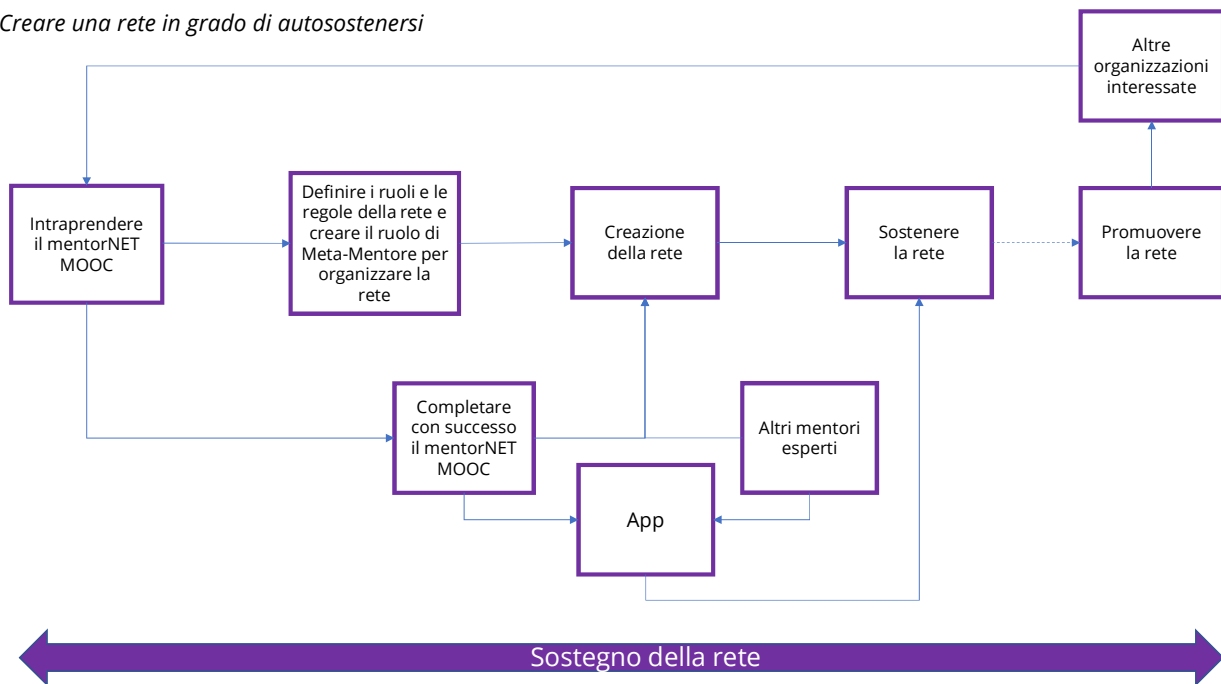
Creare una rete in grado di autosostenersi

Altre organizzazioni interessate

Intraprendere il mentorNET MOOC

Definire i ruoli e le regole della rete e creare il ruolo di Meta-Mentore per organizzare la rete

Creazione della rete

Sostenere la rete

Promuovere la rete

Completare con successo il mentorNET MOOC

Altri mentori esperti

App

Sostegno della rete